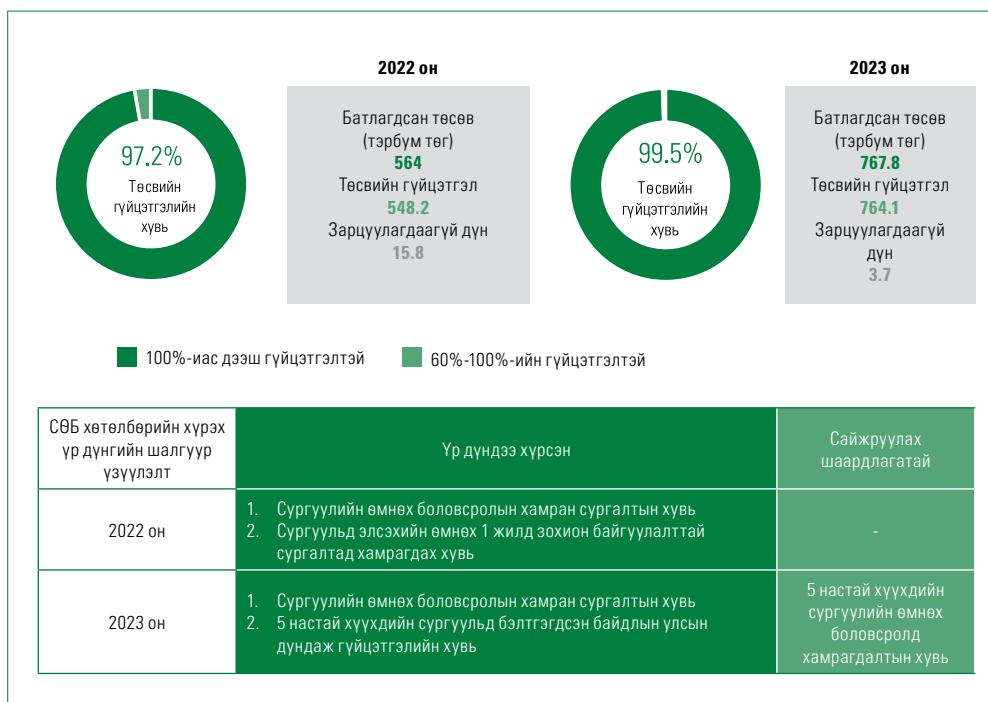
2022 он

97.2%
Төсвийн гүйцэтгэлийн хувь

Батлагдсан төсөв (тэрбум төг)
564
Төсвийн гүйцэтгэл
548.2
Зарцуулагдаагүй дүн
15.8

2023 он

99.5%
Төсвийн гүйцэтгэлийн хувь

Батлагдсан төсөв (тэрбум төг)
767.8
Төсвийн гүйцэтгэл
764.1
Зарцуулагдаагүй дүн
3.7

100%-иас дээш гүйцэтгэлтэй
60%-100%-ийн гүйцэтгэлтэй

| СӨБ хөтөлбөрийн хүрэх үр дүнгийн шалгуур үзүүлэлт | Үр дүндээ хүрсэн | Сайжруулах шаардлагатай |
|---|---|---|
| 2022 он | 1. Сургуулийн өмнөх боловсролын хамран сургалтын хувь 2. Сургуульд элсэхийн өмнөх 1 жилд зохион байгуулалттай сургалтад хамрагдах хувь | - |
| 2023 он | 1. Сургуулийн өмнөх боловсролын хамран сургалтын хувь 2. 5 настай хүүхдийн сургуульд бэлтгэгдсэн байдлын улсын дундаж гүйцэтгэлийн хувь | 5 настай хүүхдийн сургуулийн өмнөх боловсролд хамрагдалтын хувь |